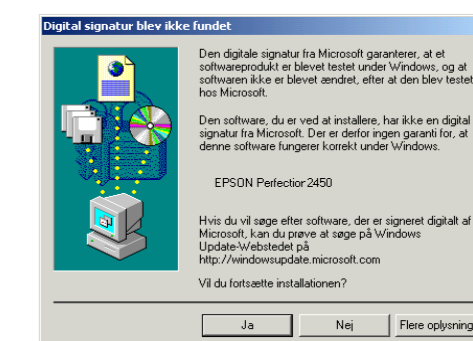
Digital signatur blev ikke fundet

Den digitale signatur fra Microsoft garanterer, at et softwareprodukt er blevet testet under Windows, og at softwaren ikke er blevet ændret, efter at den blev testet hos Microsoft.

Den software, du er ved at installere, har ikke en digital signatur fra Microsoft. Der er derfor ingen garanti for, at denne software fungerer korrekt under Windows.

EPSON Perfection 2450

Hvis du vil søge efter software, der er signeret digitalt af Microsoft, kan du prøve at søge på Windows Update-Webstedet på http://windowsupdate.microsoft.com

Vil du fortsætte installationen?

Ja

Nej

Flere oplysning